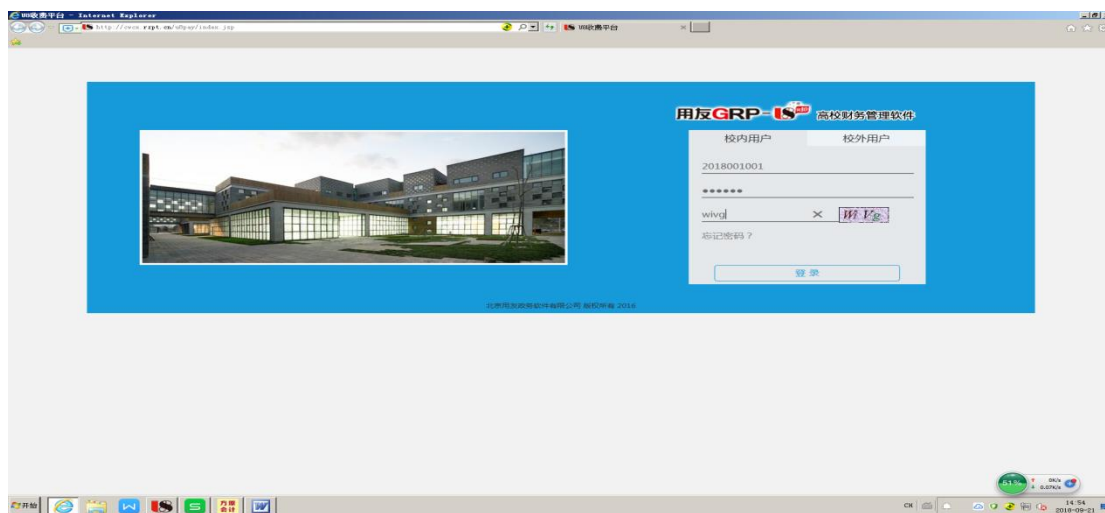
U8收费平台 - Internet Explorer
http://zwcx.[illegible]/index.jsp
U8收费平台

用友GRP-U8 高校财务管理软件
校内用户
校外用户
2018001001
••••••
wivg
×
WIVg
忘记密码？
登 录
北京用友政务软件有限公司 版权所有 2016

51%
0K/s
0.07K/s
开始
CH
14:54
2018-09-21